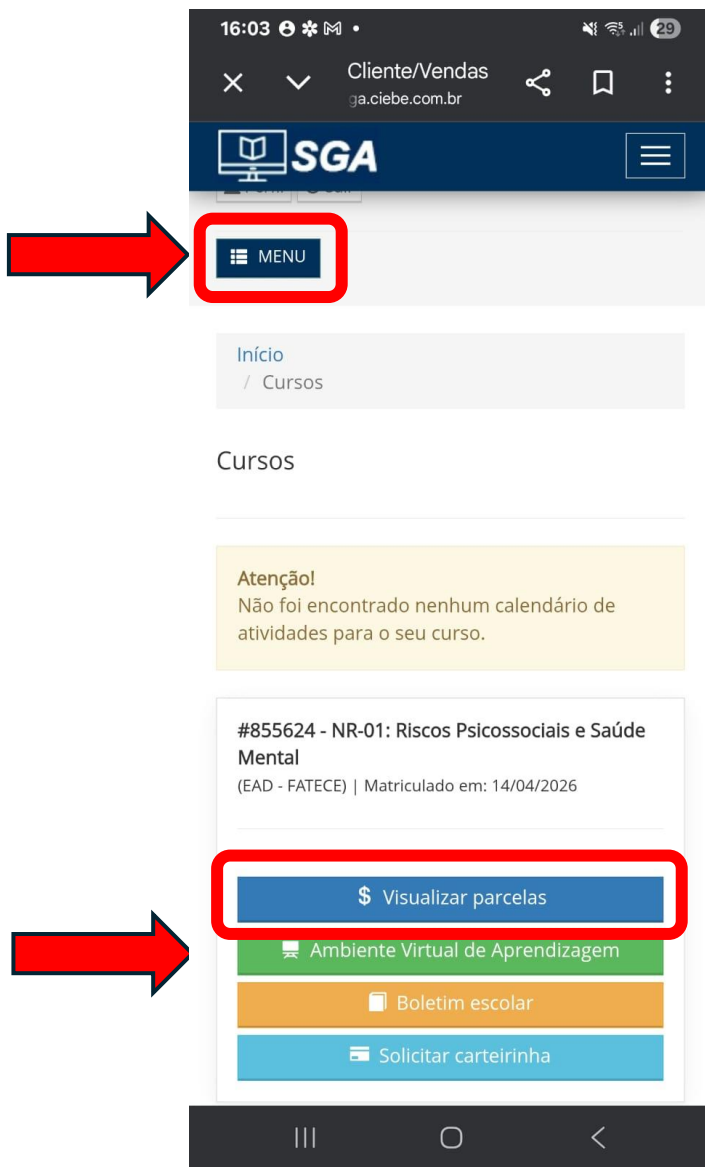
16:03 • 29

Cliente/Vendas
ga.ciebe.com.br

SGA

MENU

Início
/ Cursos

Cursos

Atenção!
Não foi encontrado nenhum calendário de atividades para o seu curso.

#855624 - NR-01: Riscos Psicossociais e Saúde Mental
(EAD - FATECE) | Matriculado em: 14/04/2026

$ Visualizar parcelas
Ambiente Virtual de Aprendizagem
Boletim escolar
Solicitar carteirinha